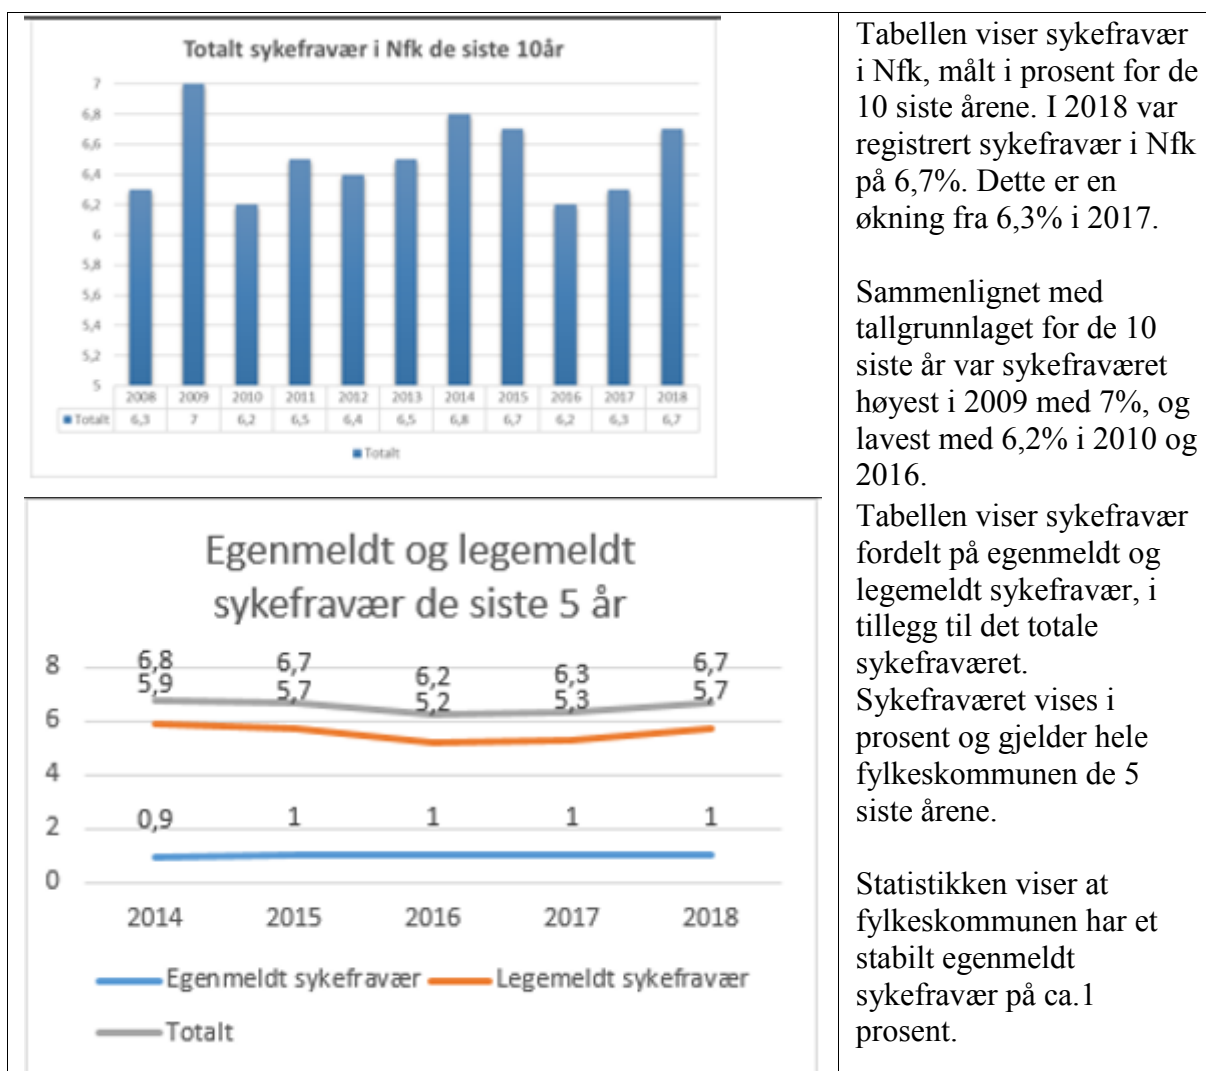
Totalt sykefravær i Nfk de siste 10år

7
6,8
6,6
6,4
6,2
6
5,8
5,6
5,4
5,2
5

| | 2008 | 2009 | 2010 | 2011 | 2012 | 2013 | 2014 | 2015 | 2016 | 2017 | 2018 |
|---|---|---|---|---|---|---|---|---|---|---|---|
| Totalt | 6,3 | 7 | 6,2 | 6,5 | 6,4 | 6,5 | 6,8 | 6,7 | 6,2 | 6,3 | 6,7 |

Totalt

Tabellen viser sykefravær i Nfk, målt i prosent for de 10 siste årene. I 2018 var registrert sykefravær i Nfk på 6,7%. Dette er en økning fra 6,3% i 2017.

Sammenlignet med tallgrunnlaget for de 10 siste år var sykefraværet høyest i 2009 med 7%, og lavest med 6,2% i 2010 og 2016.

Egenmeldt og legemeldt sykefravær de siste 5 år

8
6
4
2
0

6,8 5,9 0,9
6,7 5,7 1
6,2 5,2 1
6,3 5,3 1
6,7 5,7 1

2014 2015 2016 2017 2018

Egenmeldt sykefravær Legemeldt sykefravær
Totalt

Tabellen viser sykefravær fordelt på egenmeldt og legemeldt sykefravær, i tillegg til det totale sykefraværet. Sykefraværet vises i prosent og gjelder hele fylkeskommunen de 5 siste årene.

Statistikken viser at fylkeskommunen har et stabilt egenmeldt sykefravær på ca.1 prosent.